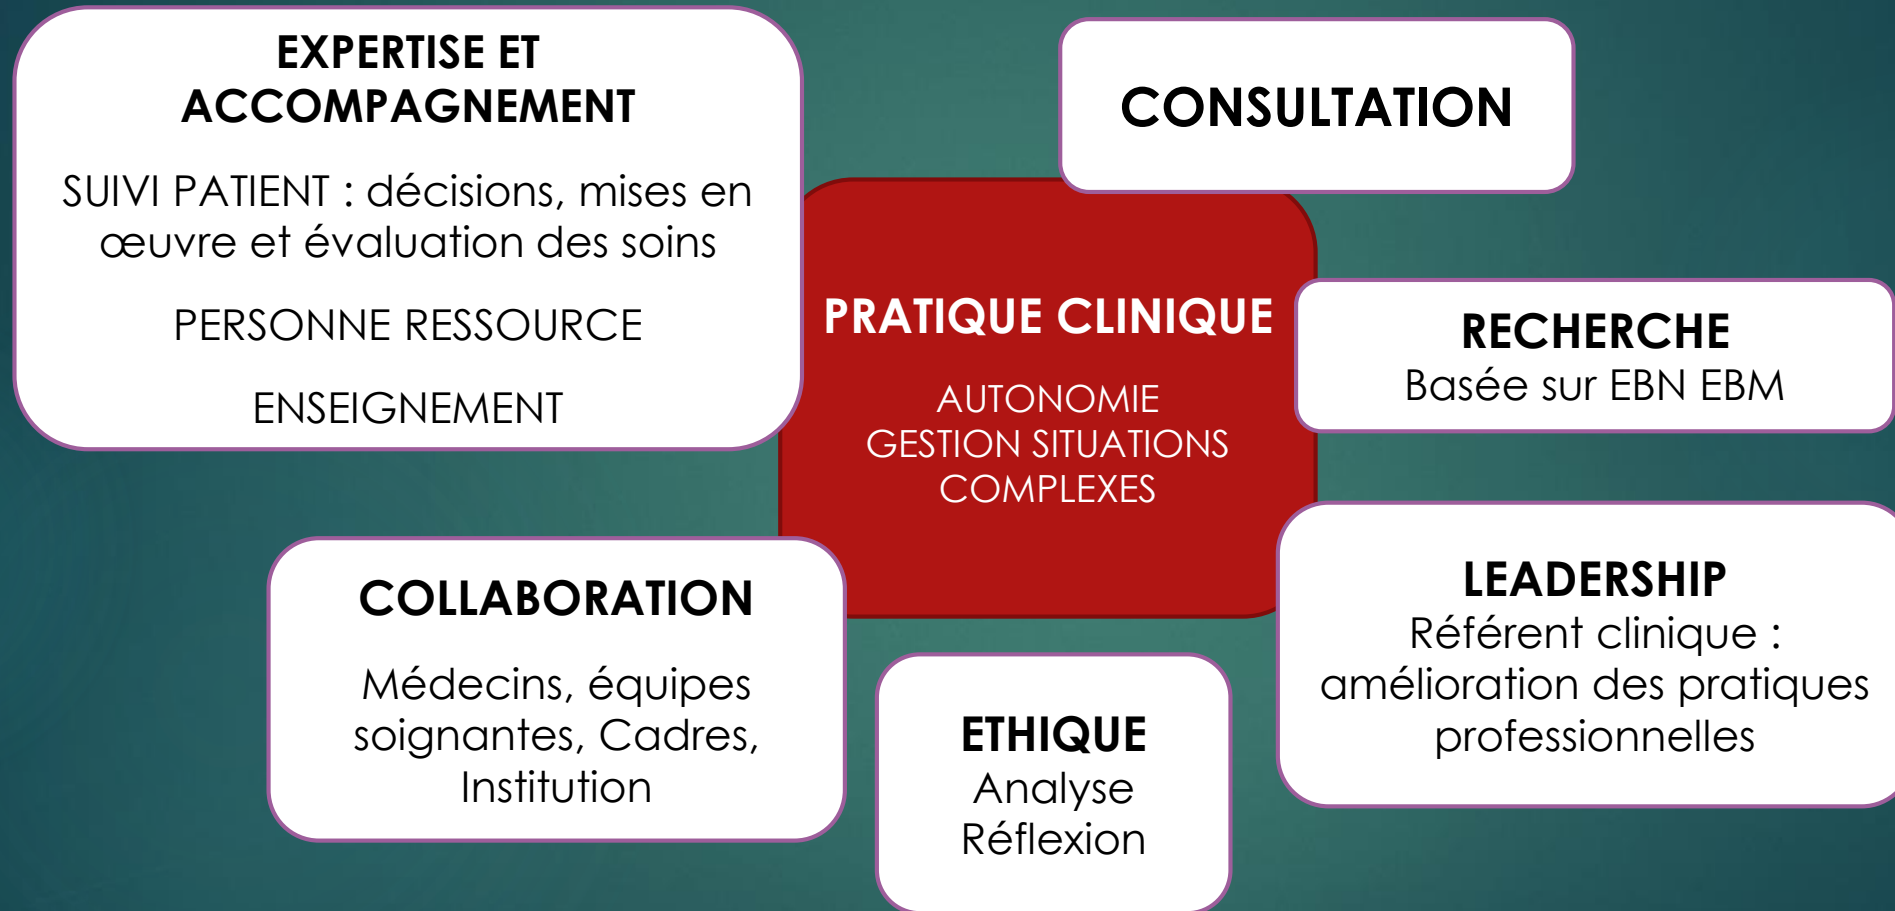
EXPERTISE ET ACCOMPAGNEMENT

SUIVI PATIENT : décisions, mises en œuvre et évaluation des soins

PERSONNE RESSOURCE

ENSEIGNEMENT

CONSULTATION

PRATIQUE CLINIQUE

AUTONOMIE
GESTION SITUATIONS COMPLEXES

RECHERCHE
Basée sur EBN EBM

COLLABORATION

Médecins, équipes soignantes, Cadres, Institution

LEADERSHIP
Référent clinique : amélioration des pratiques professionnelles

ETHIQUE
Analyse
Réflexion